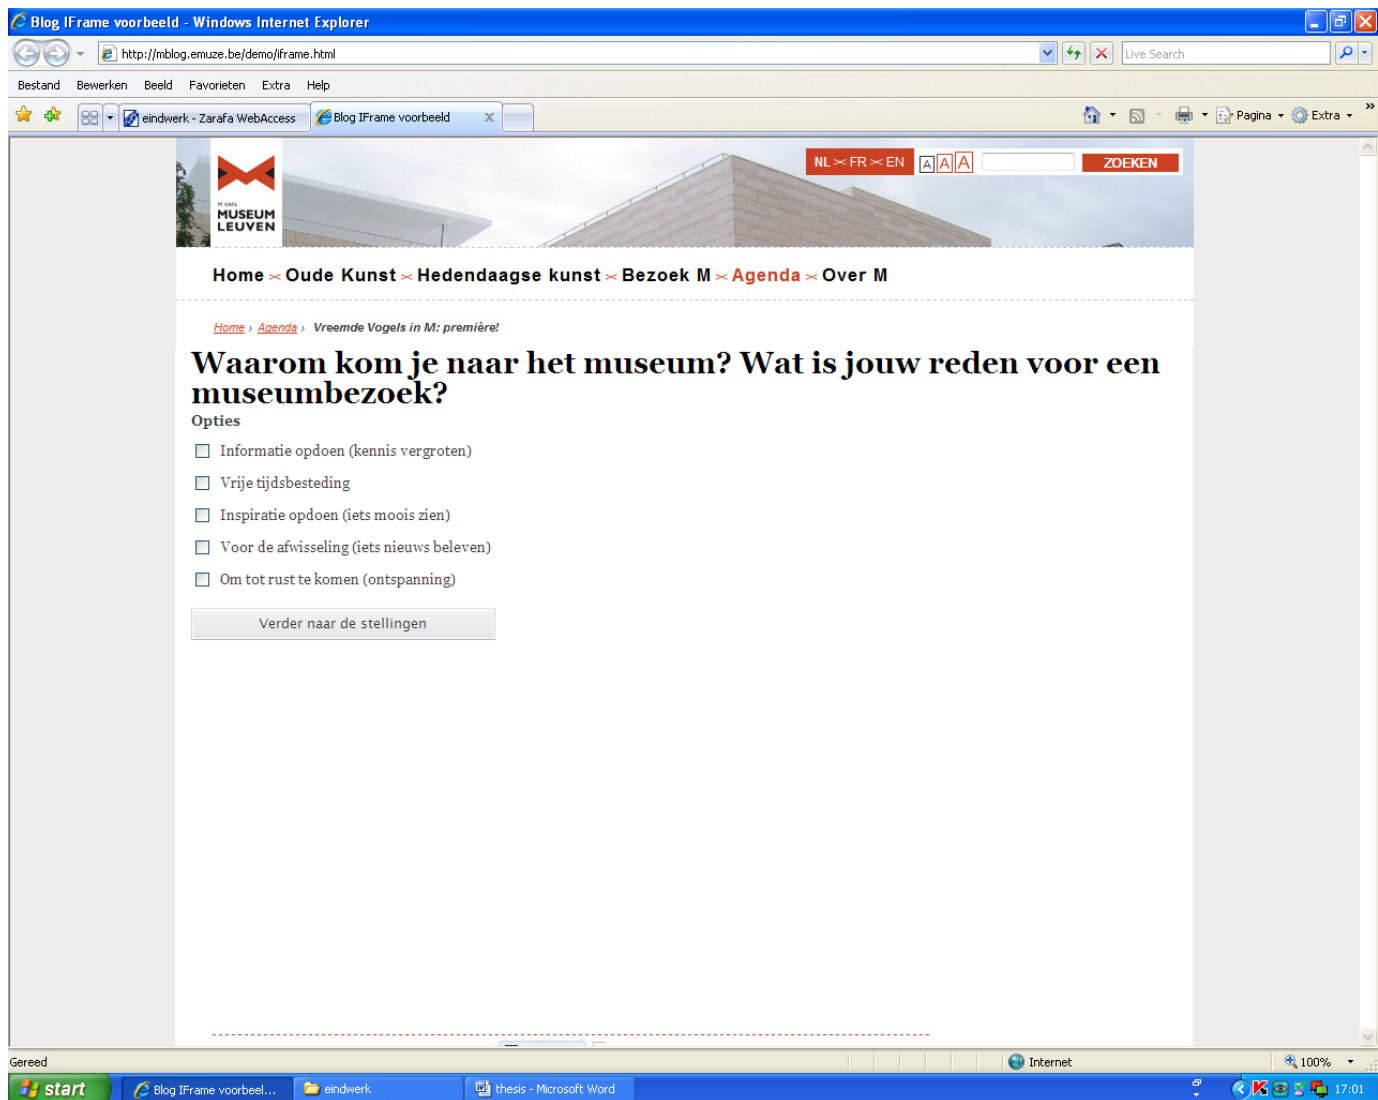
Blog IFrame voorbeeld - Windows Internet Explorer

http://mblog.emuze.be/demo/iframe.html

Live Search

Bestand Bewerken Beeld Favorieten Extra Help

eindwerk - Zarafa WebAccess

Blog IFrame voorbeeld

Pagina Extra

M VAN MUSEUM LEUVEN

NL FR EN

A A A

ZOEKEN

Home Oude Kunst Hedendaagse kunst Bezoek M Agenda Over M

Home › Agenda › Vreemde Vogels in M: première!

Waarom kom je naar het museum? Wat is jouw reden voor een museumbezoek?

Opties

Informatie opdoen (kennis vergroten)

Vrije tijdsbesteding

Inspiratie opdoen (iets moois zien)

Voor de afwisseling (iets nieuws beleven)

Om tot rust te komen (ontspanning)

Verder naar de stellingen

Gereed

Internet

100%

start

Blog IFrame voorbeel...

eindwerk

thesis - Microsoft Word

17:01